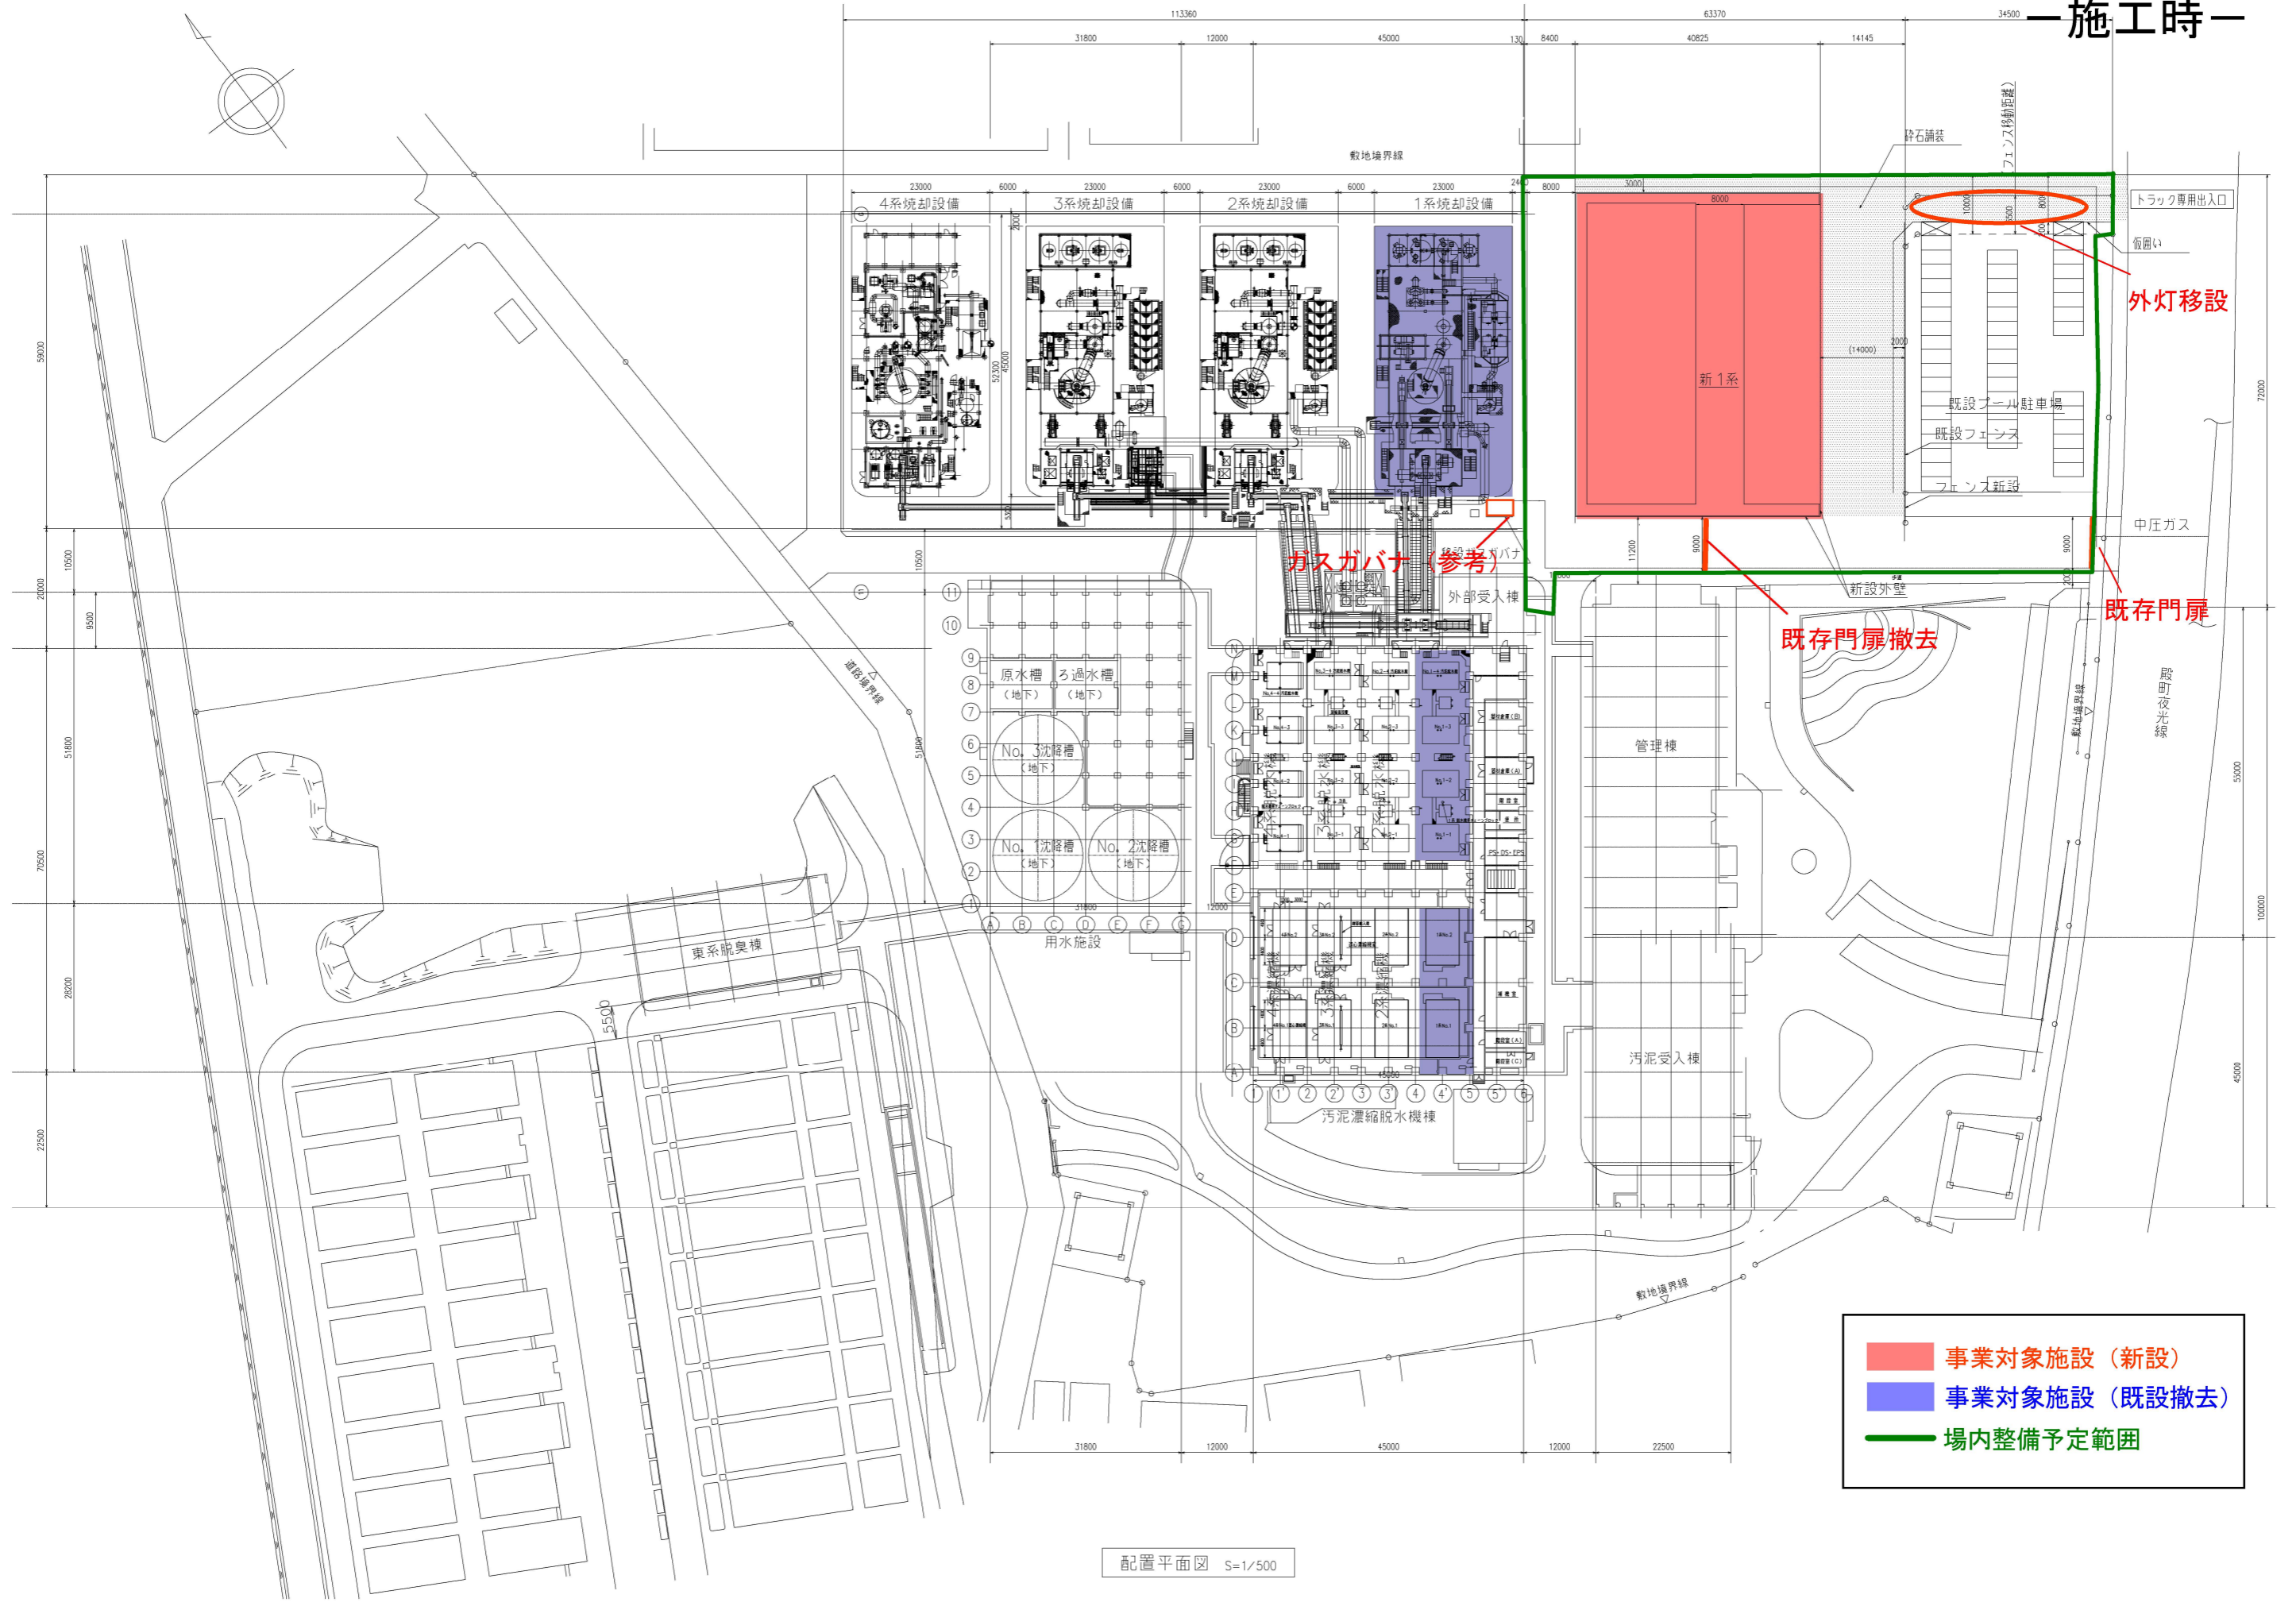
ー施工時ー

113360
63370
34500
31800
12000
45000
130
8400
40825
14145
8000
3000
8000

敷地境界線
砕石舗装
フェンス(移動距離)
トラック専用出入口
仮囲い
外灯移設

23000
6000
23000
6000
23000
6000
23000
4系焼却設備
3系焼却設備
2系焼却設備
1系焼却設備

新1系
(14000)
2000
既設プール駐車場
既設フェンス
フェンス新設
中圧ガス
既存門扉
既存門扉撤去
新設外壁
ガスガバナ(参考)
移設ガスガバナ
外部受入棟

59000
20000
10500
9500
51800
70500
28200
22500
72000
55000
100000
45000

原水槽(地下)
ろ過水槽(地下)
No.3沈降槽(地下)
No.1沈降槽(地下)
No.2沈降槽(地下)
31800
12000
用水施設
道路境界線
東系脱臭棟
5500
管理棟
汚泥受入棟
汚泥濃縮脱水機棟
敷地境界線
殿町夜光線

31800
12000
45000
12000
22500

配置平面図 S=1/500

事業対象施設(新設)
事業対象施設(既設撤去)
場内整備予定範囲